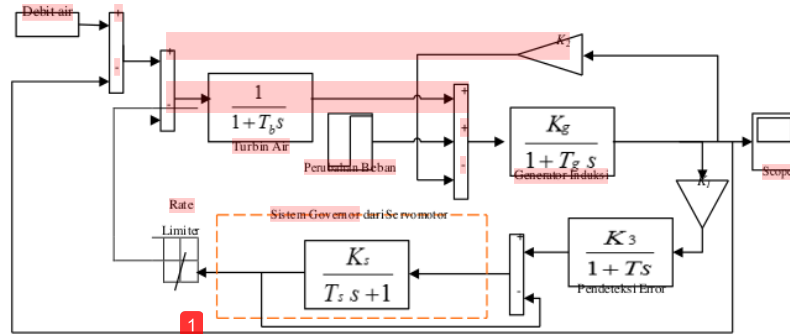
Debit air

+

-

+

-

$K_2$

$\frac{1}{1+T_b s}$

Turbin Air

Perubahan Beban

+

+

-

$\frac{K_g}{1+T_g\ s}$

Generator Induksi

Scope

$K_I$

Rate

Limiter

Sistem Governor dari Servomotor

$\frac{K_s}{T_s\ s+1}$

+

-

$\frac{K3}{1+Ts}$

Pendeteksi Error

1